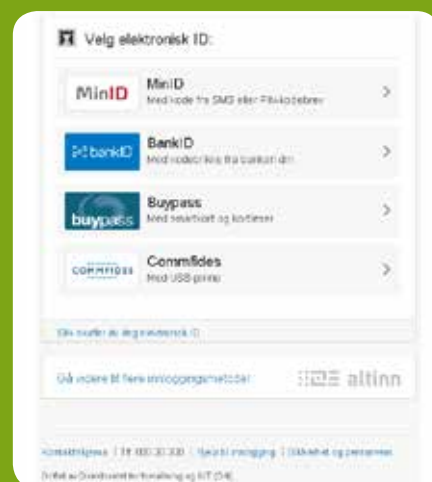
Velg elektronisk ID:

MinID
MinID
Med kode fra SMS eller PIN-kodebrev
>

bankID
BankID
Med kodebrikke fra banken din
>

buypass
Buypass
Med smartkort og kortleser
>

COMMFIDES
Commfides
Med USB-pinne
>

Slik skaffer du deg elektronisk ID

Gå videre til flere innloggingsmetoder

altinn

Kontaktinfo | Tlf 800 30 300 | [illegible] | Sikkerhet og personvern

Drives av Direktoratet for forvaltning og IKT (Difi)